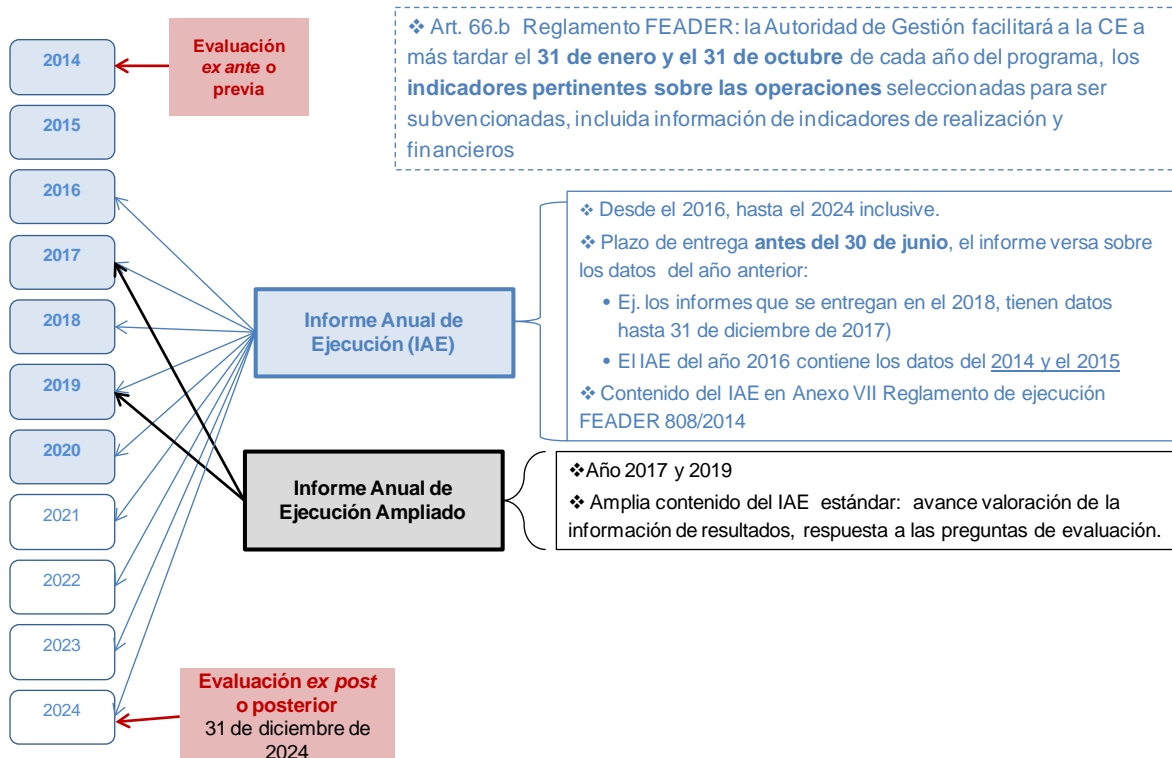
2014

Evaluación *ex ante* o previa

❖ Art. 66.b Reglamento FEADER: la Autoridad de Gestión facilitará a la CE a más tardar el **31 de enero y el 31 de octubre** de cada año del programa, los **indicadores pertinentes sobre las operaciones** seleccionadas para ser subvencionadas, incluida información de indicadores de realización y financieros

2015

2016

2017

2018

2019

2020

2021

2022

2023

2024

Informe Anual de Ejecución (IAE)

❖ Desde el 2016, hasta el 2024 inclusive.

❖ Plazo de entrega **antes del 30 de junio**, el informe versa sobre los datos del año anterior:

• Ej. los informes que se entregan en el 2018, tienen datos hasta 31 de diciembre de 2017)

• El IAE del año 2016 contiene los datos del 2014 y el 2015

❖ Contenido del IAE en Anexo VII Reglamento de ejecución FEADER 808/2014

Informe Anual de Ejecución Ampliado

❖Año 2017 y 2019

❖ Amplia contenido del IAE estándar: avance valoración de la información de resultados, respuesta a las preguntas de evaluación.

Evaluación *ex post* o posterior
31 de diciembre de 2024